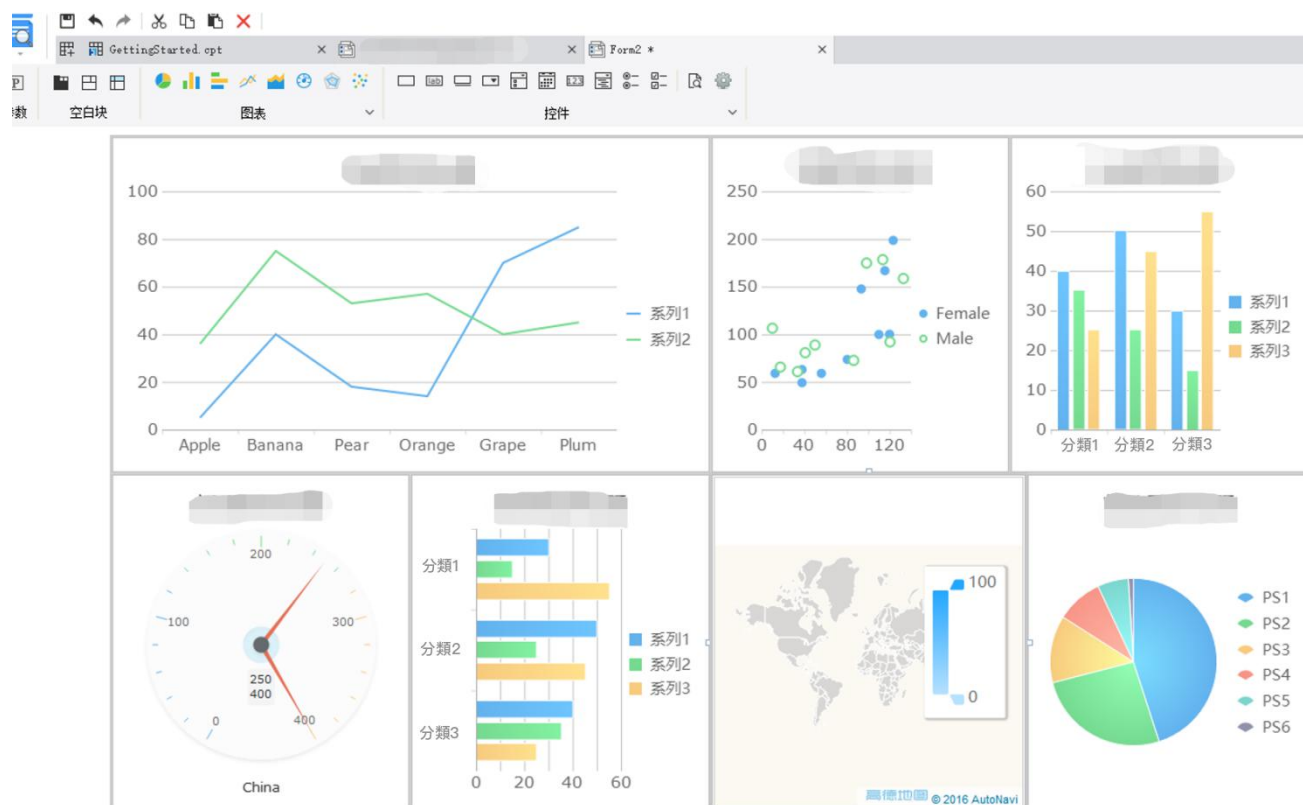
GettingStarted.cpt ×
× Form2 * ×

数 空白块 图表 控件

100
80
60
40
20
0
Apple Banana Pear Orange Grape Plum
系列1
系列2

250
200
150
100
50
0
0 40 80 120
Female
Male

60
50
40
30
20
10
0
分類1 分類2 分類3
系列1
系列2
系列3

200
100
300
0
400
250
400
China

分類1
分類2
分類3
0 20 40 60
系列1
系列2
系列3

100
0
高德地图 © 2016 AutoNavi

PS1
PS2
PS3
PS4
PS5
PS6